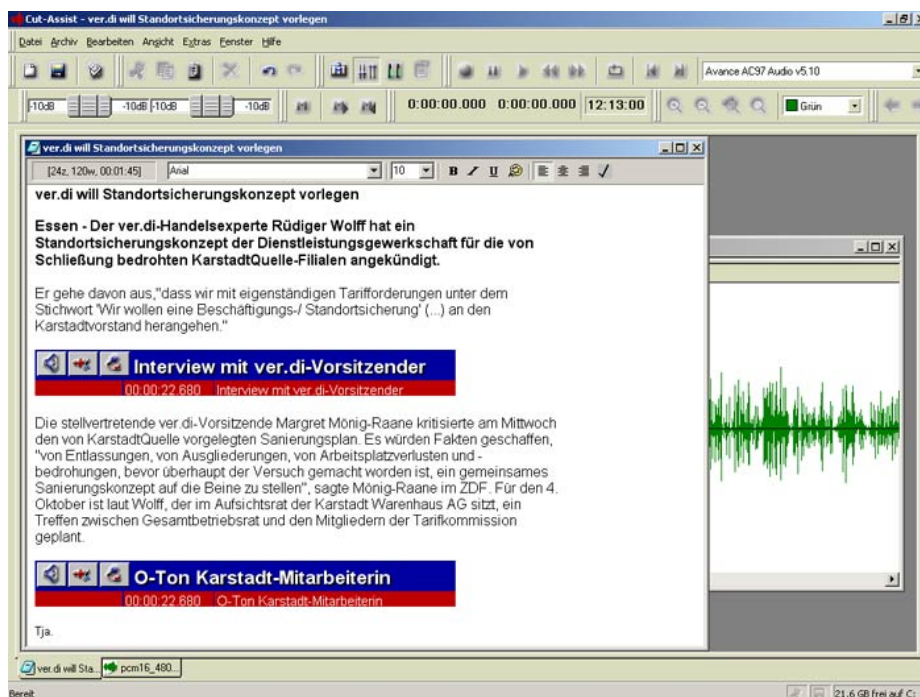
Cut-Assist - ver.di will Standortsicherungskonzept vorlegen

Datei Archiv Bearbeiten Ansicht Extras Fenster Hilfe

Avance AC97 Audio v5.10

-10dB -10dB -10dB -10dB 0:00:00.000 0:00:00.000 12:13:00 Grün

ver.di will Standortsicherungskonzept vorlegen

[24z, 120w, 00:01:45] Arial 10 B I U

ver.di will Standortsicherungskonzept vorlegen

Essen - Der ver.di-Handelsexperte Rüdiger Wolff hat ein Standortsicherungskonzept der Dienstleistungsgewerkschaft für die von Schließung bedrohten KarstadtQuelle-Filialen angekündigt.

Er gehe davon aus,"dass wir mit eigenständigen Tarifforderungen unter dem Stichwort 'Wir wollen eine Beschäftigungs-/ Standortsicherung' (...) an den Karstadtvorstand herangehen."

Interview mit ver.di-Vorsitzender
00:00:22.680 Interview mit ver.di-Vorsitzender

Die stellvertretende ver.di-Vorsitzende Margret Mönig-Raane kritisierte am Mittwoch den von KarstadtQuelle vorgelegten Sanierungsplan. Es würden Fakten geschaffen, "von Entlassungen, von Ausgliederungen, von Arbeitsplatzverlusten und -bedrohungen, bevor überhaupt der Versuch gemacht worden ist, ein gemeinsames Sanierungskonzept auf die Beine zu stellen", sagte Mönig-Raane im ZDF. Für den 4. Oktober ist laut Wolff, der im Aufsichtsrat der Karstadt Warenhaus AG sitzt, ein Treffen zwischen Gesamtbetriebsrat und den Mitgliedern der Tarifkommission geplant.

O-Ton Karstadt-Mitarbeiterin
00:00:22.680 O-Ton Karstadt-Mitarbeiterin

Tja.

ver.di will Sta... pcm16_480...

Bereit 21,6 GB frei auf C: